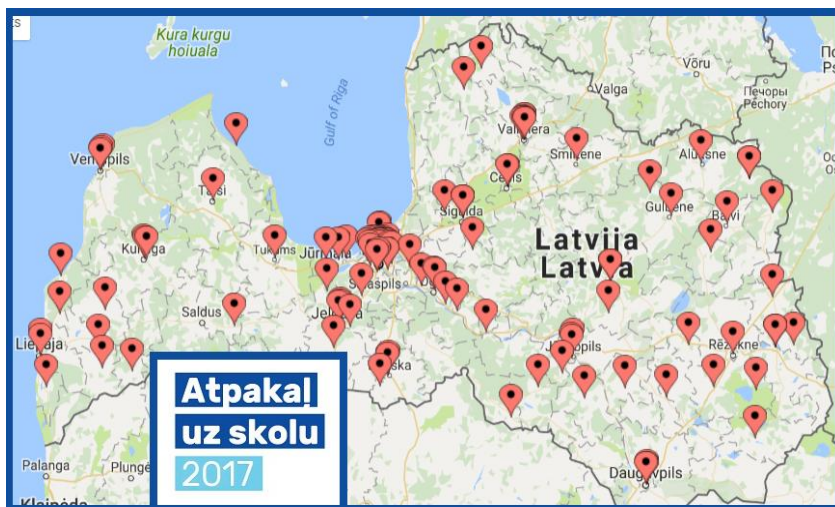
Kura kurgu hoiuala

Gulf of Riga

Võru

Valga

Печоры Pechory

Valmiera

Smiltene

Alūksne

Ventspils

Talsi

Cēsis

Sigulda

Gulbene

Balvi

Kuldīga

Tukums

Jūrmala

Latvija Latvia

Salaspils

Saldus

Jelgava

Jēkabpils

Rēzekne

Liepāja

Bauska

Atpakaļ uz skolu 2017

Palanga

Plungė

Daugavpils

Klaipėda